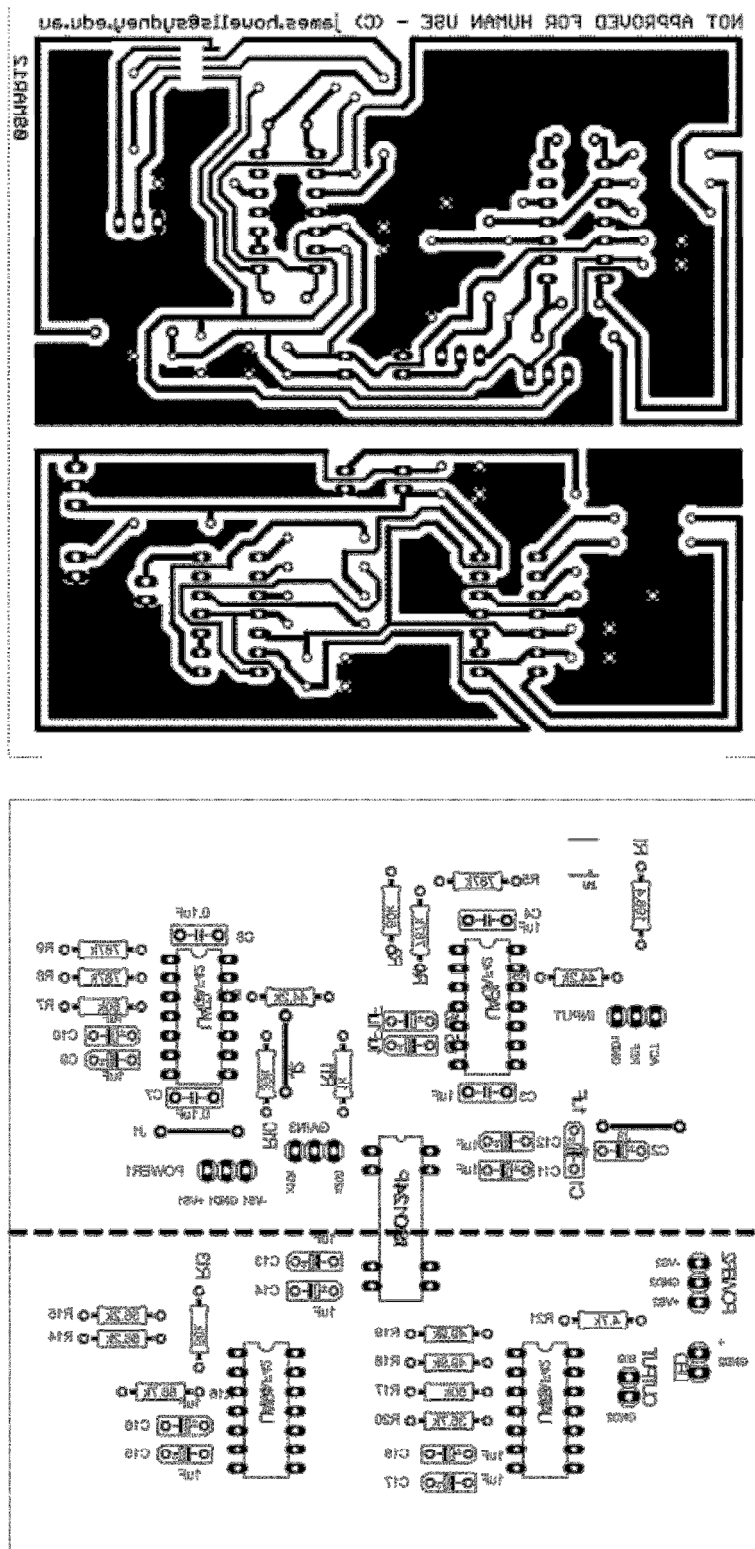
NOT APPROVED FOR HUMAN USE - (C) james.howells@sydney.edu.au

27APR08

0.1uF
C8
R9
R8
R7
C10
C9
1uF
C7
0.1uF
J1
POWER1
-VS1 GND1 +VS1
GAIN3
GAIN
R50
C4
1uF
INPUT
C3
1uF
C12
C11
1uF
1uF
C13
C14
1uF
1uF
R15
R14
C16
C15
1uF
R19
R18
R17
R20
C18
C17
1uF
1uF
R21
4.7K
POWER2
-VS2
GND2
+VS2
OUTPUT
LED